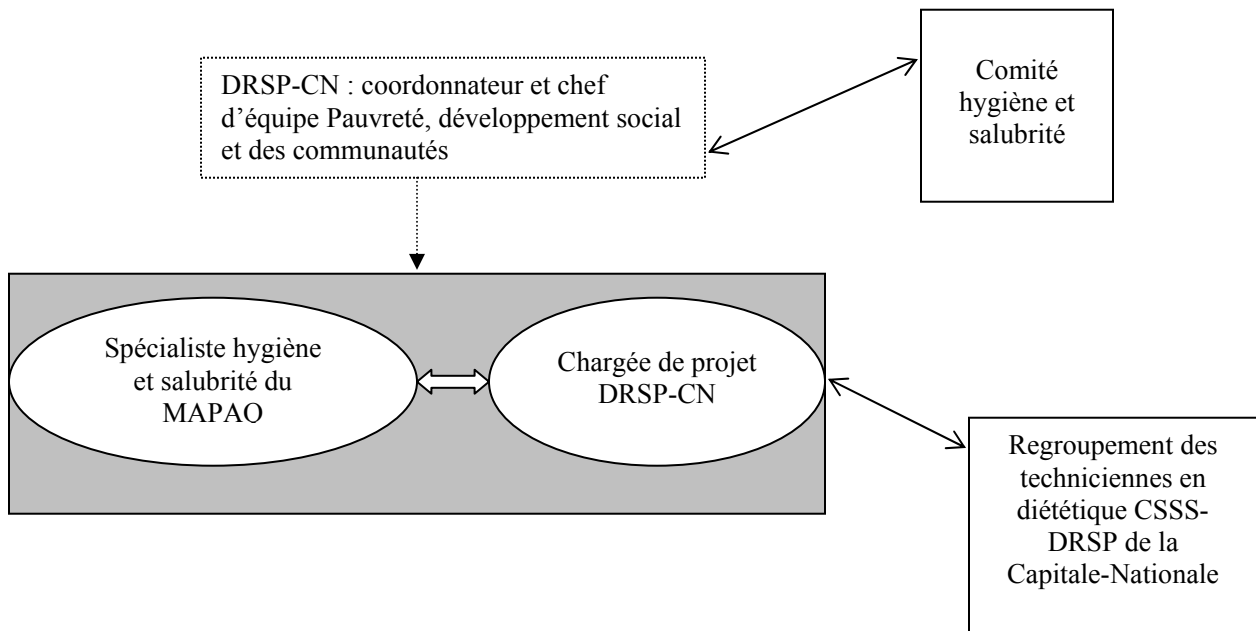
DRSP-CN : coordonnateur et chef d'équipe Pauvreté, développement social et des communautés

Comité hygiène et salubrité

Spécialiste hygiène et salubrité du MAPAO

Chargée de projet DRSP-CN

Regroupement des techniciennes en diététique CSSS-DRSP de la Capitale-Nationale